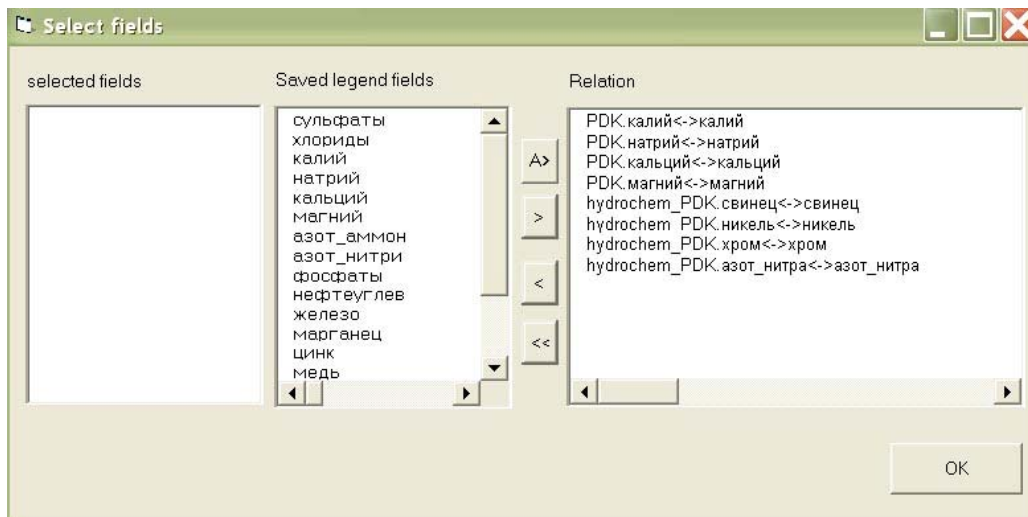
Select fields

selected fields

Saved legend fields

сульфаты
хлориды
калий
натрий
кальций
магний
азот_аммон
азот_нитри
фосфаты
нефтеуглев
железо
марганец
цинк
медь

A>

>

<

<<

Relation

PDK.калий<->калий
PDK.натрий<->натрий
PDK.кальций<->кальций
PDK.магний<->магний
hydrochem_PDK.свинец<->свинец
hydrochem_PDK.никель<->никель
hydrochem_PDK.хром<->хром
hydrochem_PDK.азот_нитра<->азот_нитра

OK